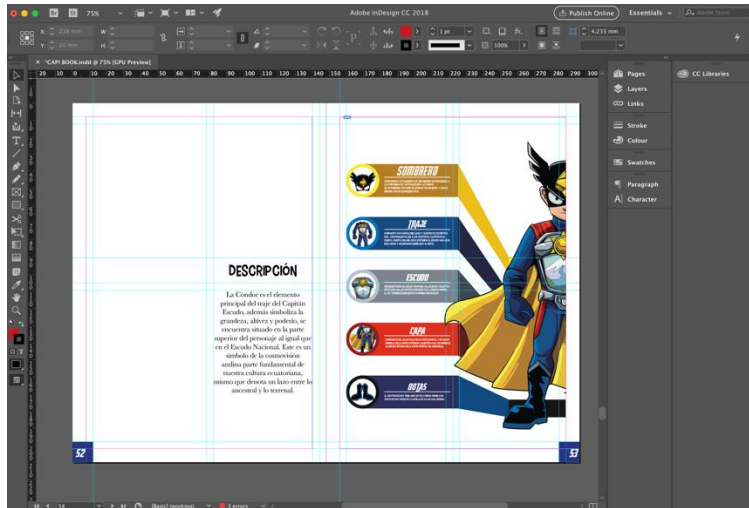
Adobe InDesign CC 2018

Publish Online

Essentials

75%

*CAPI BOOK.indd @ 75% [GPU Preview]

1 pt

100%

4,233 mm

Pages

Layers

Links

Stroke

Colour

Swatches

Paragraph

Character

CC Libraries

SOMBRERO

TRAJE

ESCUDO

CAPA

BOTAS

DESCRIPCIÓN

La Cóndor es el elemento principal del traje del Capitán Escudo, además simboliza la grandeza, altivez y poderío, se encuentra situado en la parte superior del personaje al igual que en el Escudo Nacional. Este es un símbolo de la cosmovisión andina parte fundamental de nuestra cultura ecuatoriana, mismo que denota un lazo entre lo ancestral y lo terrenal.

52

53

[Basic] (working)

3 errors